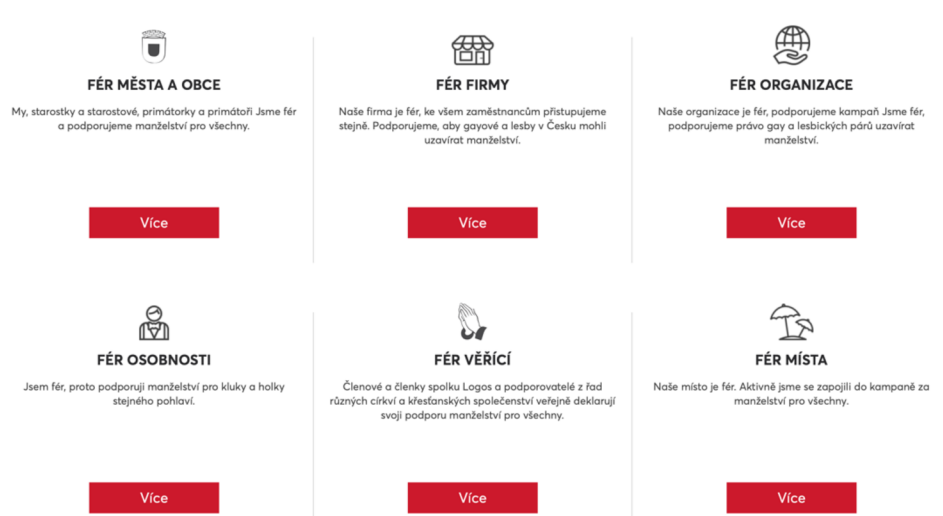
FÉR MĚSTA A OBCE

My, starostky a starostové, primátorky a primátoři Jsme fér a podporujeme manželství pro všechny.

Více

FÉR FIRMY

Naše firma je fér, ke všem zaměstnancům přistupujeme stejně. Podporujeme, aby gayové a lesby v Česku mohli uzavírat manželství.

Více

FÉR ORGANIZACE

Naše organizace je fér, podporujeme kampaň Jsme fér, podporujeme právo gay a lesbických párů uzavírat manželství.

Více

FÉR OSOBNOSTI

Jsem fér, proto podporuji manželství pro kluky a holky stejného pohlaví.

Více

FÉR VĚŘÍCÍ

Členové a členky spolku Logos a podporovatelé z řad různých církví a křesťanských společenství veřejně deklarují svoji podporu manželství pro všechny.

Více

FÉR MÍSTA

Naše místo je fér. Aktivně jsme se zapojili do kampaně za manželství pro všechny.

Více